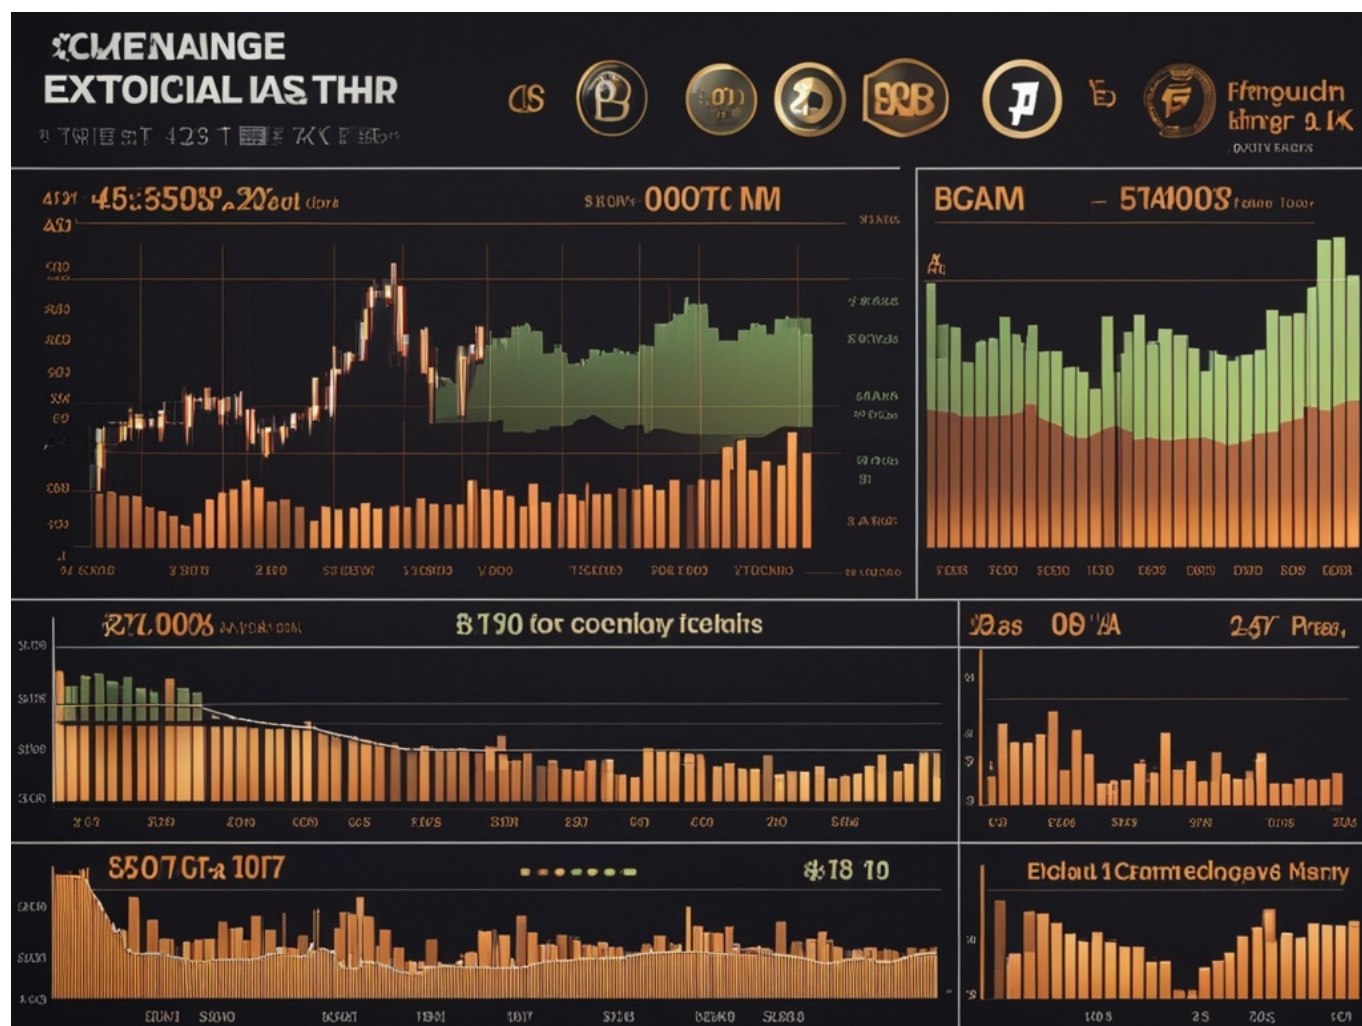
CMENAINGE
EXTOICIAL IAS THR
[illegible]

CS
B
BRB
P
Ffenguidn
Ehngr 9.1K
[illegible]

45:5508°.200ol
000TC NM
BCAM
574100S
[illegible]

RZ7.000S
B 190 for coenlay fcetalts
00 'A
25V Press,

S507 CT-a 1017
$18 10
Eldald 1Crameclogave Marry